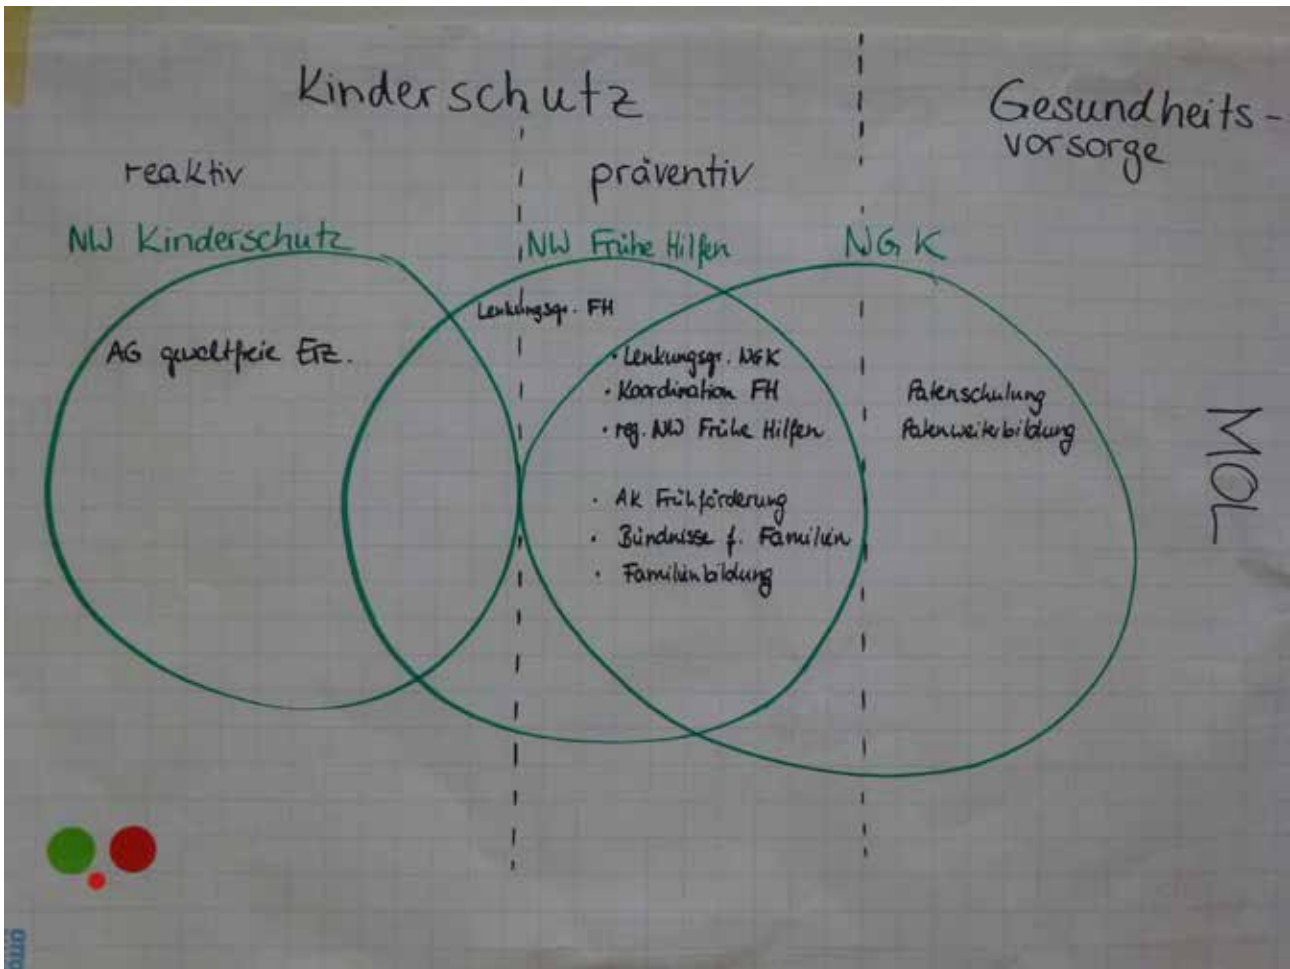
Kinderschutz

Gesundheits-vorsorge

reaktiv

präventiv

NW Kinderschutz

NW Frühe Hilfen

NGK

Lenkungsgr. FH

AG gewaltfreie Erz.

• Lenkungsgr. NGK
• Koordination FH
• reg. NW Frühe Hilfen

• AK Frühförderung
• Bündnisse f. Familien
• Familienbildung

Patenschulung
Patenweiterbildung

MOL